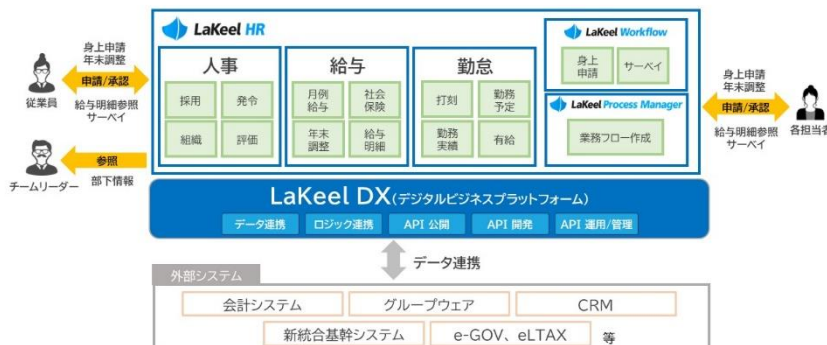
身上申請
年末調整
申請/承認
給与明細参照
サーベイ
従業員

参照
部下情報
チームリーダー

LaKeel HR

人事
採用
発令
組織
評価

給与
月例給与
社会保険
年末調整
給与明細

勤怠
打刻
勤務予定
勤務実績
有給

LaKeel Workflow
身上申請
サーベイ

LaKeel Process Manager
業務フロー作成

身上申請
年末調整
申請/承認
給与明細参照
サーベイ
各担当者

LaKeel DX（デジタルビジネスプラットフォーム）
データ連携
ロジック連携
API 公開
API 開発
API 運用/管理

データ連携

外部システム
会計システム
グループウェア
CRM
新統合基幹システム
e-GOV、eLTAX
等